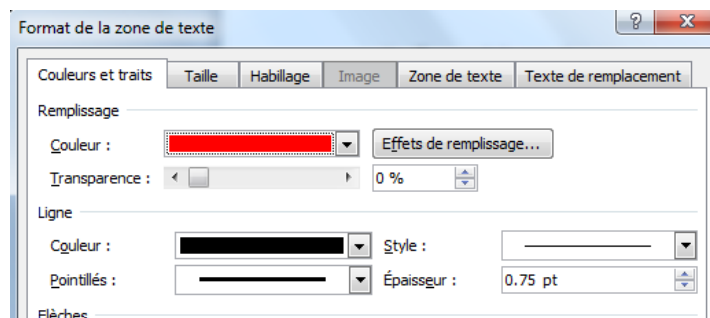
Format de la zone de texte

?

Couleurs et traits | Taille | Habillage | Image | Zone de texte | Texte de remplacement

Remplissage

Couleur :

Effets de remplissage...

Transparence :

0 %

Ligne

Couleur :

Style :

Pointillés :

Épaisseur :

0.75 pt

Flèches